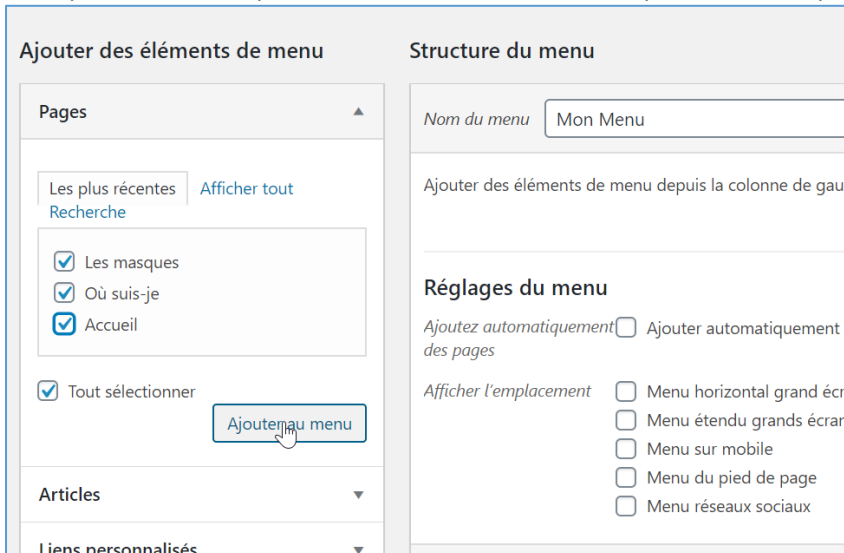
Ajouter des éléments de menu

Pages

Les plus récentes Afficher tout Recherche

Les masques
Où suis-je
Accueil

Tout sélectionner

Ajouter au menu

Articles

Liens personnalisés

Structure du menu

Nom du menu Mon Menu

Ajouter des éléments de menu depuis la colonne de gau

Réglages du menu

Ajoutez automatiquement des pages
Ajouter automatiquement

Afficher l'emplacement
Menu horizontal grand écr
Menu étendu grands écran
Menu sur mobile
Menu du pied de page
Menu réseaux sociaux